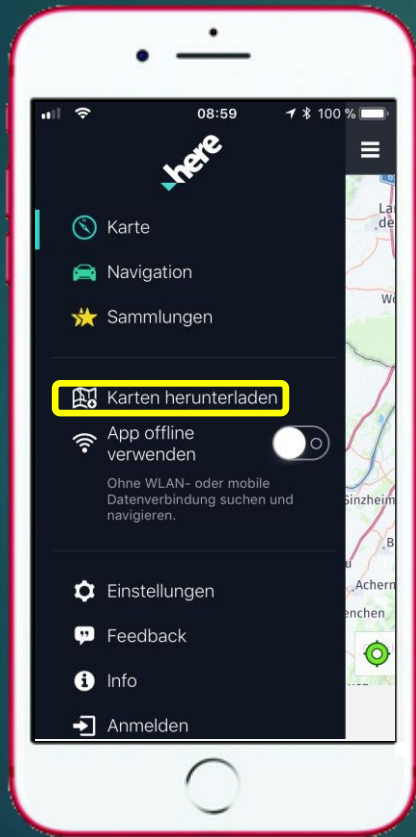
08:59 100 %

here

Karte

Navigation

Sammlungen

Karten herunterladen

App offline verwenden

Ohne WLAN- oder mobile Datenverbindung suchen und navigieren.

Einstellungen

Feedback

Info

Anmelden

La

Wo

Sinzheim

Achern

nchen